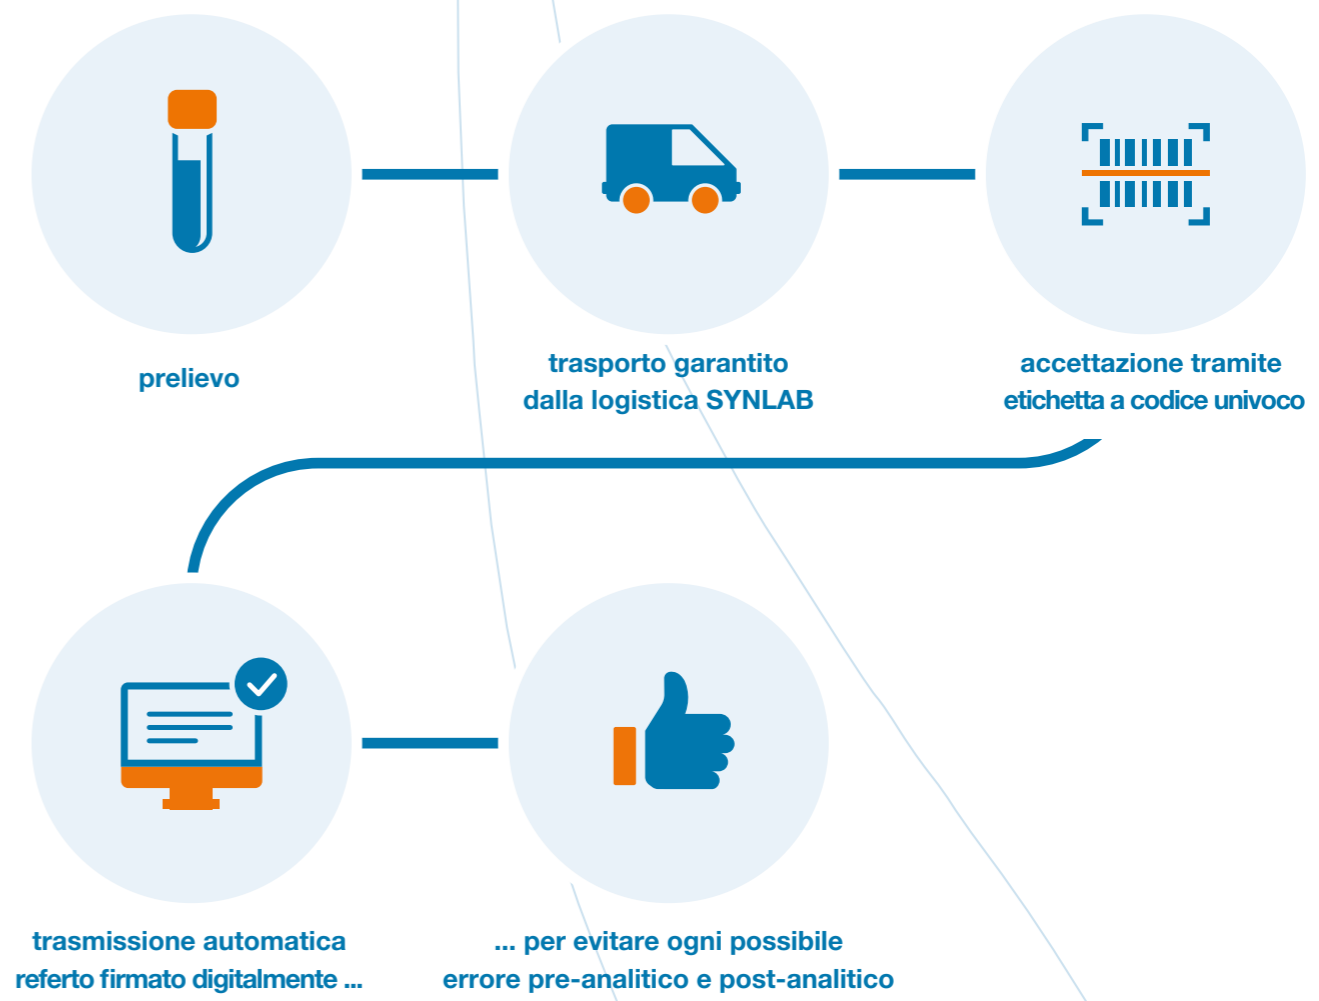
prelievo

trasporto garantito dalla logistica SYNLAB

accettazione tramite etichetta a codice univoco

trasmissione automatica referto firmato digitalmente ...

... per evitare ogni possibile errore pre-analitico e post-analitico